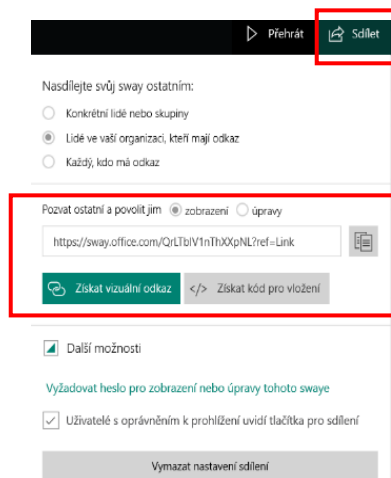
Přehrát Sdílet

Nasdílejte svůj sway ostatním:

Konkrétní lidé nebo skupiny

Lidé ve vaší organizaci, kteří mají odkaz

Každý, kdo má odkaz

Pozvat ostatní a povolit jim zobrazení úpravy

https://sway.office.com/QrLTbIV1nThXXpNL?ref=Link

Získat vizuální odkaz

Získat kód pro vložení

Další možnosti

Vyžadovat heslo pro zobrazení nebo úpravy tohoto swaye

Uživatelé s oprávněním k prohlížení uvidí tlačítka pro sdílení

Vymazat nastavení sdílení